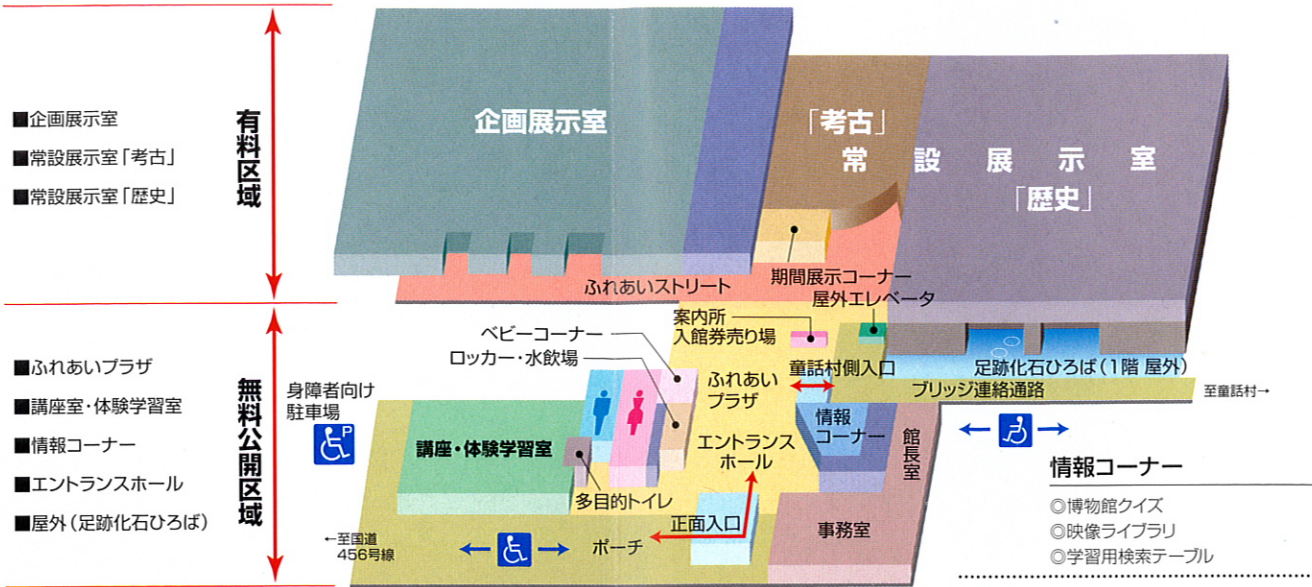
■企画展示室
■常設展示室「考古」
■常設展示室「歴史」

有料区域

■ふれあいプラザ
■講座室・体験学習室
■情報コーナー
■エントランスホール
■屋外（足跡化石ひろば）

無料公開区域

企画展示室

「考古」
常設展示室
「歴史」

ふれあいストリート
期間展示コーナー
屋外エレベータ
案内所
入館券売り場
ベビーコーナー
ロッカー・水飲場
ふれあいプラザ
童話村側入口
足跡化石ひろば（1階 屋外）
ブリッジ連絡通路
至童話村→
身障者向け駐車場
P
講座・体験学習室
エントランスホール
情報コーナー
館長室
多目的トイレ
正面入口
事務室
ポーチ
←至国道456号線

情報コーナー
◎博物館クイズ
◎映像ライブラリ
◎学習用検索テーブル